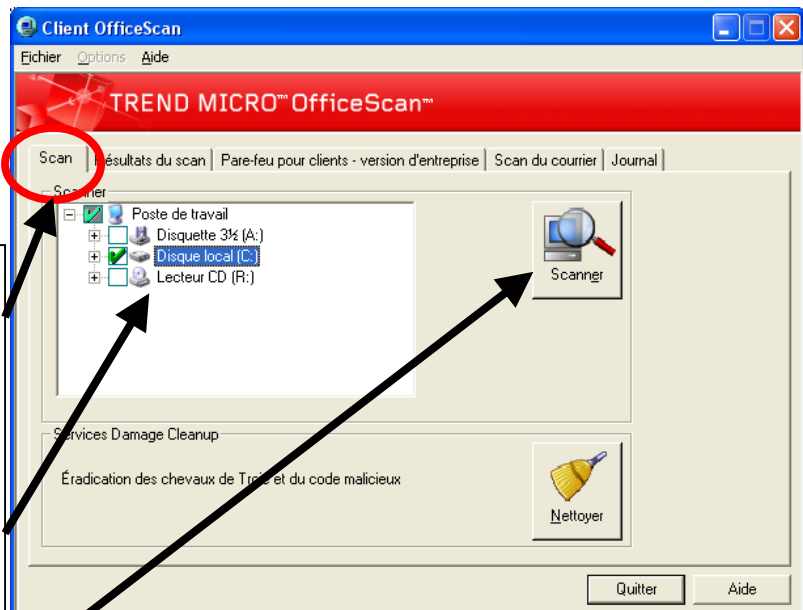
Client OfficeScan

Fichier Options Aide

TREND MICRO™ OfficeScan™

Scan | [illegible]ésultats du scan | Pare-feu pour clients - version d'entreprise | Scan du courrier | Journal

Sc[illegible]ner

Poste de travail
Disquette 3½ (A:)
Disque local (C:)
Lecteur CD (R:)

Scanner

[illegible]ervices Damage Cleanup

Éradication des chevaux de Tro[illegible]e et du code malicieux

Nettoyer

Quitter

Aide